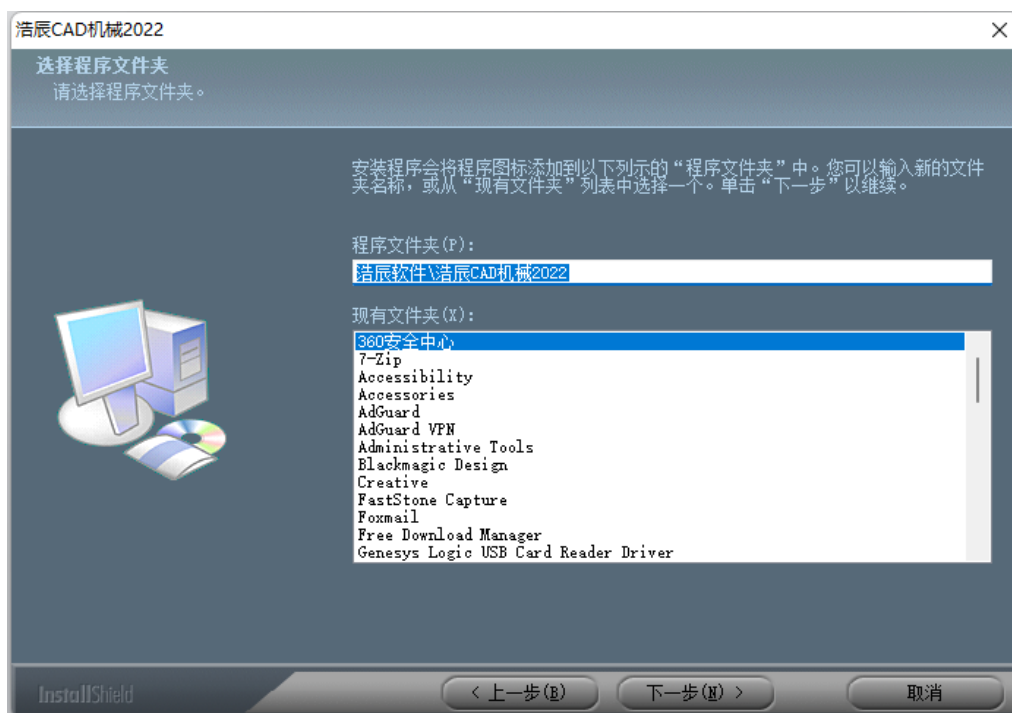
浩辰CAD机械2022

×

选择程序文件夹
请选择程序文件夹。

安装程序会将程序图标添加到以下列示的“程序文件夹”中。您可以输入新的文件夹名称，或从“现有文件夹”列表中选择一个。单击“下一步”以继续。

程序文件夹(P):
浩辰软件\浩辰CAD机械2022

现有文件夹(X):
360安全中心
7-Zip
Accessibility
Accessories
AdGuard
AdGuard VPN
Administrative Tools
Blackmagic Design
Creative
FastStone Capture
Foxmail
Free Download Manager
Genesys Logic USB Card Reader Driver

InstallShield

< 上一步(B)
下一步(N) >
取消